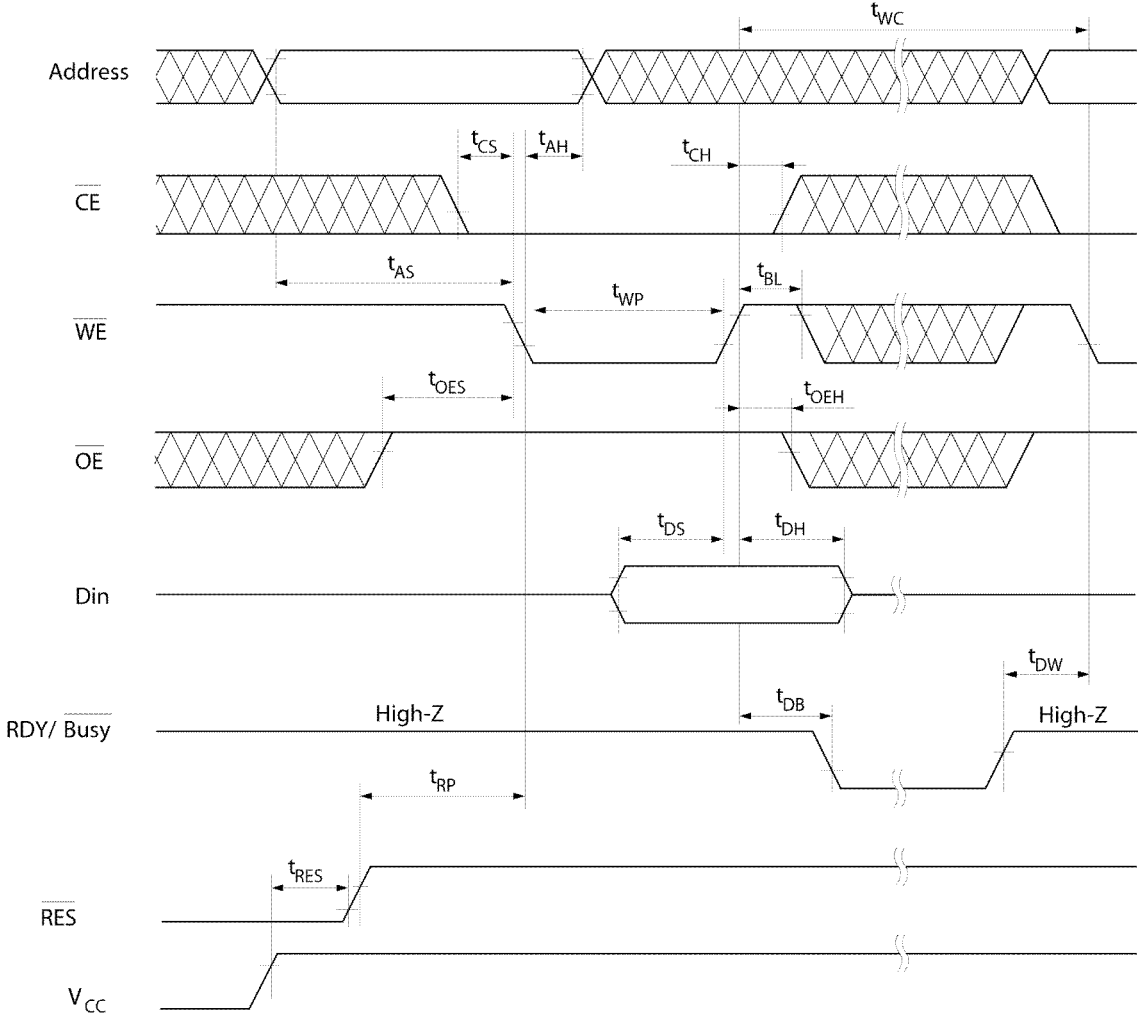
$t_{WC}$

Address

$t_{CS}$ $t_{AH}$ $t_{CH}$

$\overline{CE}$

$t_{AS}$ $t_{WP}$ $t_{BL}$

$\overline{WE}$

$t_{OES}$ $t_{OEH}$

$\overline{OE}$

$t_{DS}$ $t_{DH}$

Din

$t_{DW}$

$t_{DB}$

RDY/ $\overline{Busy}$ High-Z High-Z

$t_{RP}$

$t_{RES}$

$\overline{RES}$

$V_{CC}$